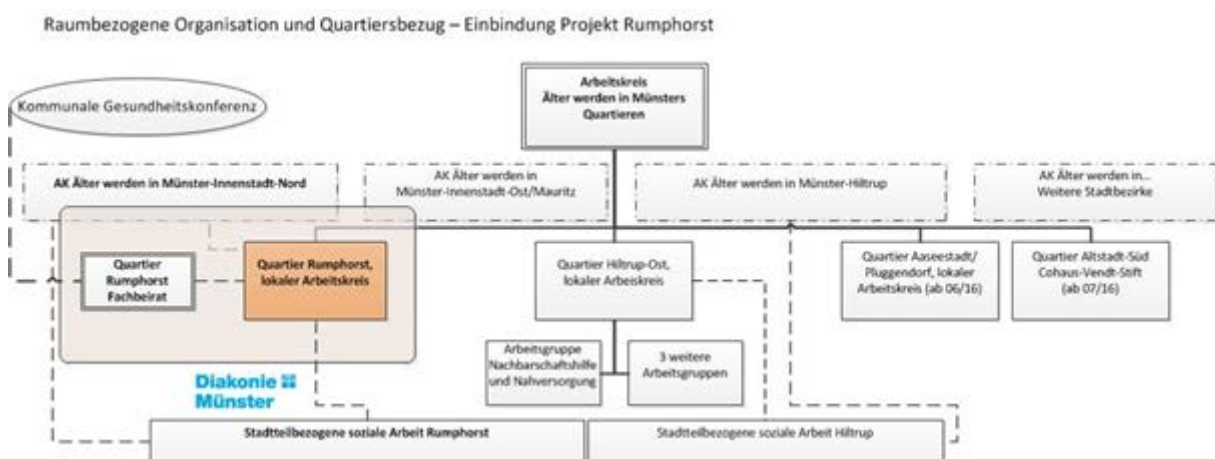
Raumbezogene Organisation und Quartiersbezug – Einbindung Projekt Rumphorst

Kommunale Gesundheitskonferenz

Arbeitskreis
Älter werden in Münsters Quartieren

AK Älter werden in Münster-Innenstadt-Nord

AK Älter werden in Münster-Innenstadt-Ost/Mauritz

AK Älter werden in Münster-Hiltrup

AK Älter werden in… Weitere Stadtbezirke

Quartier Rumphorst Fachbeirat

Quartier Rumphorst, lokaler Arbeitskreis

Quartier Hiltrup-Ost, lokaler Arbeiskreis

Quartier Aaseestadt/ Pluggendorf, lokaler Arbeitskreis (ab 06/16)

Quartier Altstadt-Süd Cohaus-Vendt-Stift (ab 07/16)

Arbeitsgruppe Nachbarschaftshilfe und Nahversorgung

3 weitere Arbeitsgruppen

Diakonie Münster

Stadtteilbezogene soziale Arbeit Rumphorst

Stadtteilbezogene soziale Arbeit Hiltrup